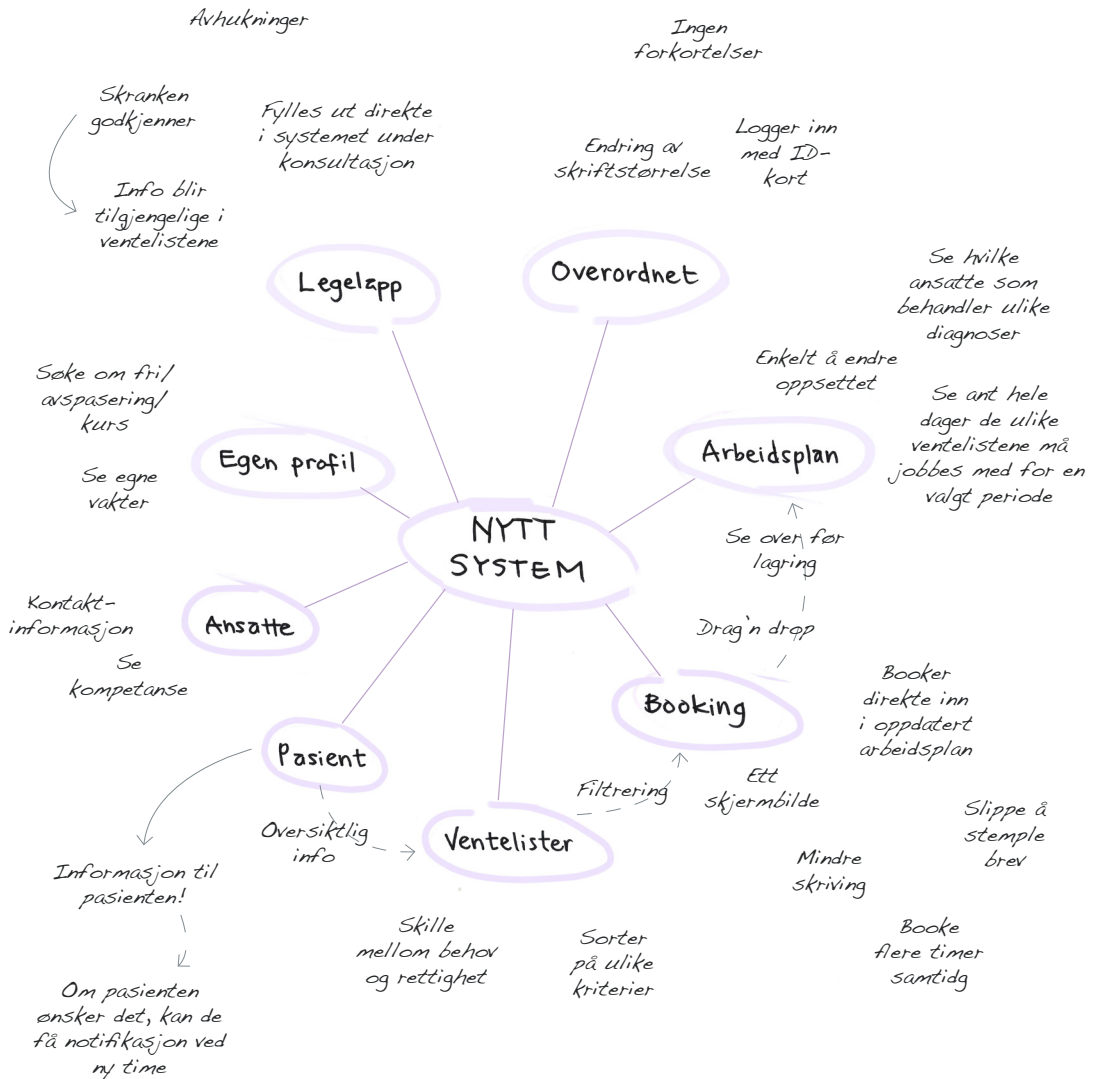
Avhukninger

Ingen forkortelser

Skranken godkjenner

Info blir tilgjengelige i ventelistene

Fylles ut direkte i systemet under konsultasjon

Endring av skriftstørrelse

Logger inn med ID-kort

Legelapp

Overordnet

Se hvilke ansatte som behandler ulike diagnoser

Enkelt å endre oppsettet

Se ant hele dager de ulike ventelistene må jobbes med for en valgt periode

Søke om fri/ avspasering/ kurs

Se egne vakter

Egen profil

Arbeidsplan

NYTT SYSTEM

Se over før lagring

Kontakt-informasjon

Ansatte

Drag'n drop

Se kompetanse

Booker direkte inn i oppdatert arbeidsplan

Booking

Pasient

Filtrering

Ett skjermbilde

Slippe å stemple brev

Oversiktlig info

Ventelister

Mindre skriving

Informasjon til pasienten!

Skille mellom behov og rettighet

Sorter på ulike kriterier

Booke flere timer samtidg

Om pasienten ønsker det, kan de få notifikasjon ved ny time